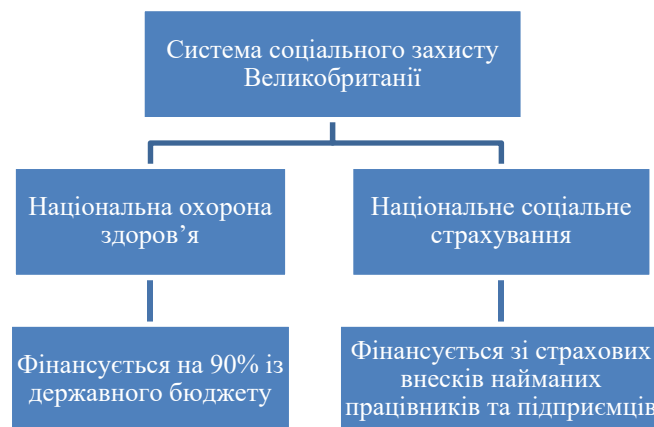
Система соціального захисту Великобританії

Національна охорона здоров'я

Національне соціальне страхування

Фінансується на 90% із державного бюджету

Фінансується зі страхових внесків найманих працівників та підприємців